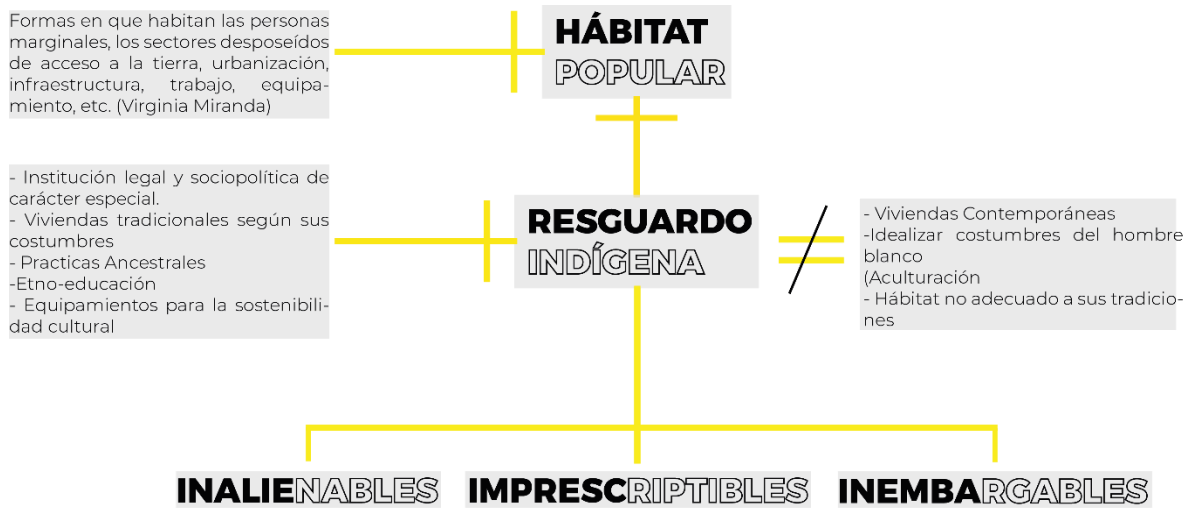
Formas en que habitan las personas marginales, los sectores desposeídos de acceso a la tierra, urbanización, infraestructura, trabajo, equipamiento, etc. (Virginia Miranda)

HÁBITAT
POPULAR

- Institución legal y sociopolítica de carácter especial.
- Viviendas tradicionales según sus costumbres
- Practicas Ancestrales
-Etno-educación
- Equipamientos para la sostenibilidad cultural

RESGUARDO
INDÍGENA

$\neq$

- Viviendas Contemporáneas
-Idealizar costumbres del hombre blanco
(Aculturación
- Hábitat no adecuado a sus tradiciones

INALIENABLES

IMPRESCRIPTIBLES

INEMBARGABLES